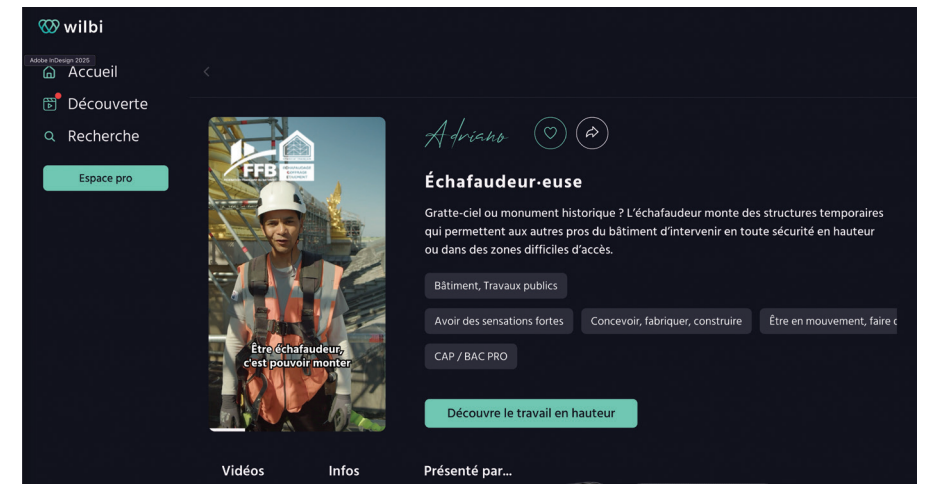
wilbi

Adobe InDesign 2025

Accueil

Découverte

Recherche

Espace pro

FFB

Être échafaudeur, c'est pouvoir monter

Adriano

Échafaudeur·euse

Gratte-ciel ou monument historique ? L'échafaudeur monte des structures temporaires qui permettent aux autres pros du bâtiment d'intervenir en toute sécurité en hauteur ou dans des zones difficiles d'accès.

Bâtiment, Travaux publics

Avoir des sensations fortes

Concevoir, fabriquer, construire

Être en mouvement, faire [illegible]

CAP / BAC PRO

Découvre le travail en hauteur

Vidéos

Infos

Présenté par...